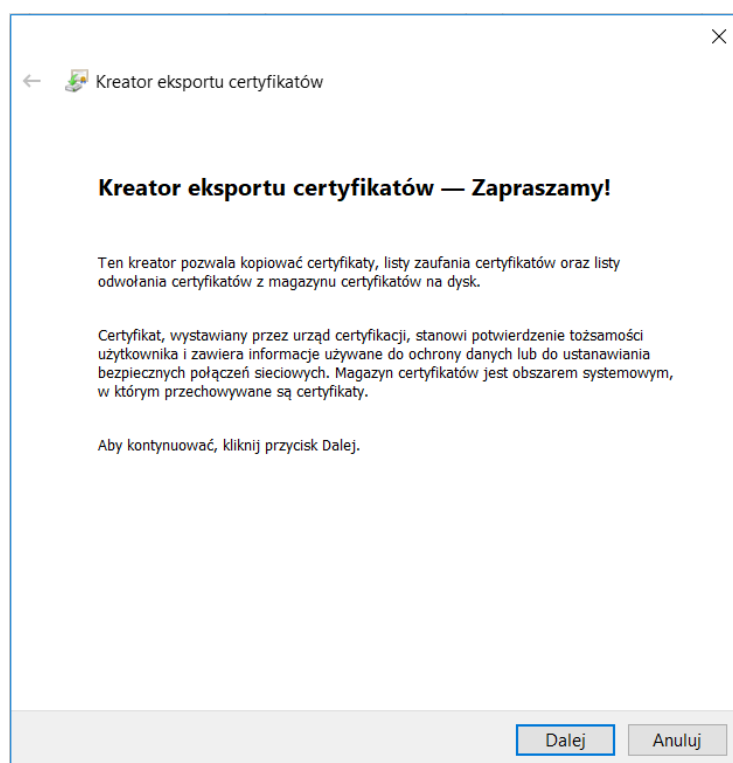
×

← Kreator eksportu certyfikatów

Kreator eksportu certyfikatów — Zapraszamy!

Ten kreator pozwala kopiować certyfikaty, listy zaufania certyfikatów oraz listy odwołania certyfikatów z magazynu certyfikatów na dysk.

Certyfikat, wystawiany przez urząd certyfikacji, stanowi potwierdzenie tożsamości użytkownika i zawiera informacje używane do ochrony danych lub do ustanawiania bezpiecznych połączeń sieciowych. Magazyn certyfikatów jest obszarem systemowym, w którym przechowywane są certyfikaty.

Aby kontynuować, kliknij przycisk Dalej.

Dalej Anuluj